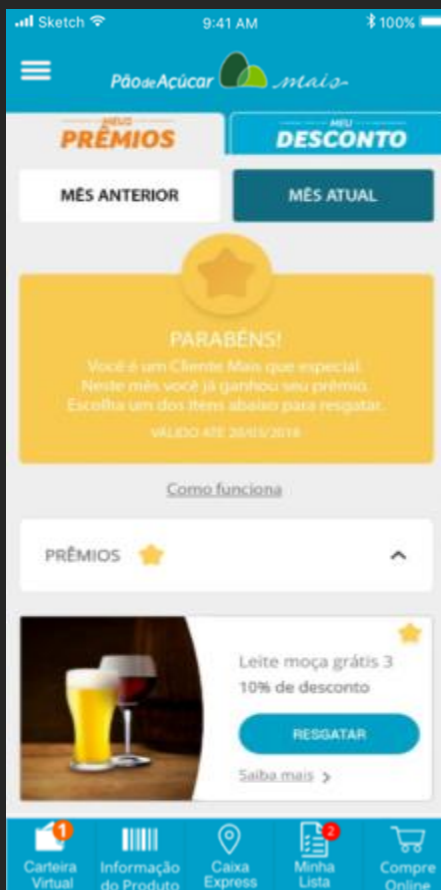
Sketch 9:41 AM 100%

Pão de Açúcar mais

MEUS PRÊMIOS

MEU DESCONTO

MÊS ANTERIOR

MÊS ATUAL

PARABÉNS!

Você é um Cliente Mais que especial. Neste mês você já ganhou seu prêmio. Escolha um dos itens abaixo para resgatar.

VÁLIDO ATÉ 20/05/2018

Como funciona

PRÊMIOS

Leite moça grátis 3

10% de desconto

RESGATAR

Saiba mais

1 Carteira Virtual

Informação do Produto

Caixa Express

2 Minha Lista

Compre Online